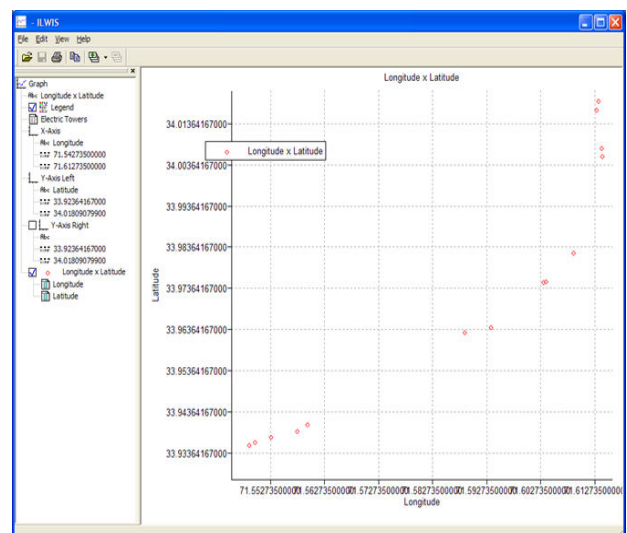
ILWIS

File Edit View Help

Graph
Longitude x Latitude
Legend
Electric Towers
X-Axis
Longitude
71.54273500000
71.61273500000
Y-Axis Left
Latitude
33.92364167000
34.01809079900
Y-Axis Right
33.92364167000
34.01809079900
Longitude x Latitude
Longitude
Latitude

Longitude x Latitude

Longitude x Latitude

34.01364167000
34.00364167000
33.99364167000
33.98364167000
33.97364167000
33.96364167000
33.95364167000
33.94364167000
33.93364167000

Latitude

71.55273500000 71.56273500000 71.57273500000 71.58273500000 71.59273500000 71.60273500000 71.61273500000

Longitude